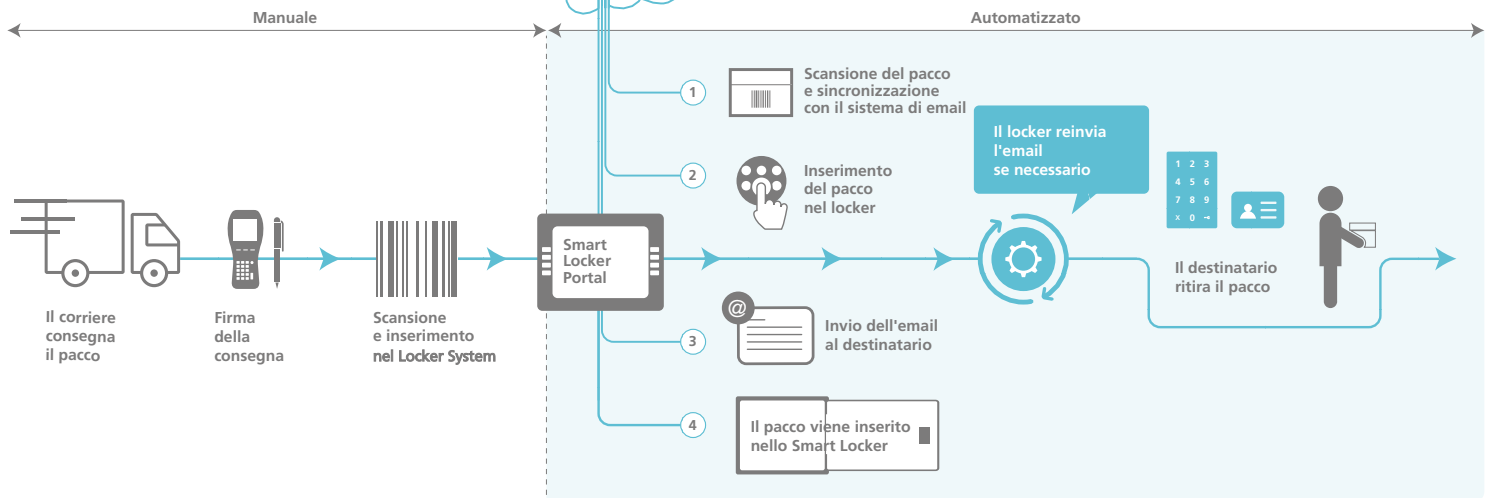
Manuale

Automatizzato

1 Scansione del pacco e sincronizzazione con il sistema di email

2 Inserimento del pacco nel locker

Il locker reinvia l'email se necessario

1 2 3
4 5 6
7 8 9
x 0 →

Il corriere consegna il pacco

Firma della consegna

Scansione e inserimento nel Locker System

Smart Locker Portal

Il destinatario ritira il pacco

@

3 Invio dell'email al destinatario

4 Il pacco viene inserito nello Smart Locker